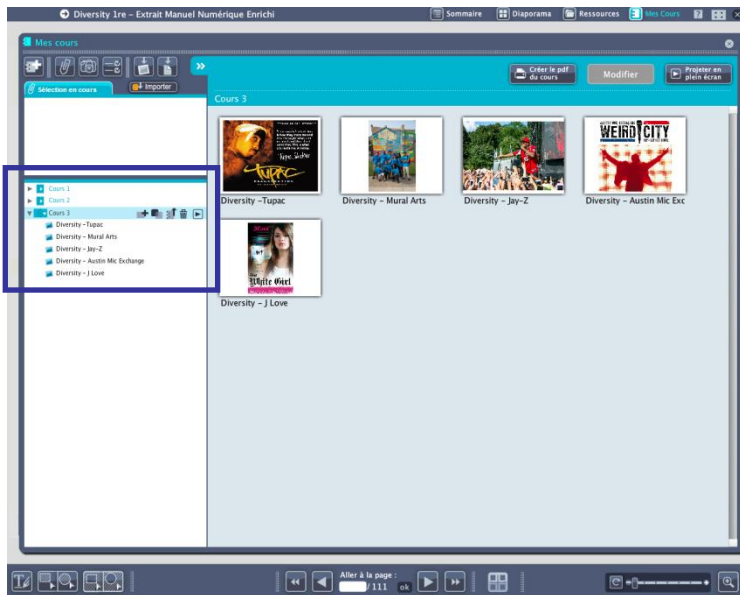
Diversity 1re - Extrait Manuel Numérique Enrichi

Sommaire Diaporama Ressources Mes Cours

Mes cours

Sélection en cours

Importer

Créer le pdf du cours

Modifier

Projeter en plein écran

Cours 3

Cours 1
Cours 2
Cours 3
Diversity -Tupac
Diversity - Mural Arts
Diversity - Jay-Z
Diversity - Austin Mic Exchange
Diversity - J Love

TUPAC

WEIRD CITY

White Girl

Diversity -Tupac
Diversity - Mural Arts
Diversity - Jay-Z
Diversity - Austin Mic Exc
Diversity - J Love

Aller à la page :
/ 111 ok